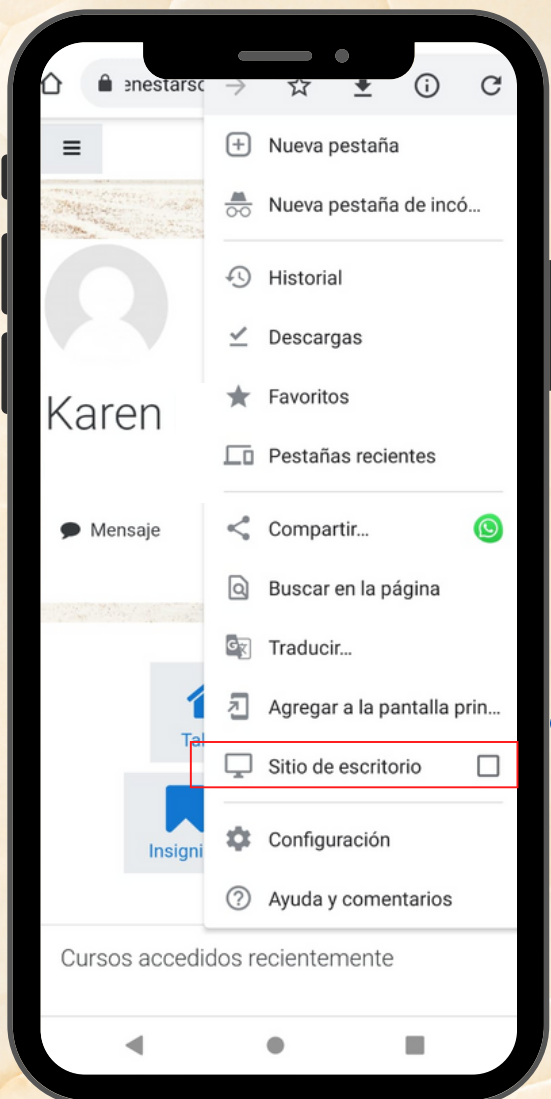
enestarsc

Karen

Mensaje

Tal

Insigni

Cursos accedidos recientemente

Nueva pestaña

Nueva pestaña de incó...

Historial

Descargas

Favoritos

Pestañas recientes

Compartir...

Buscar en la página

Traducir...

Agregar a la pantalla prin...

Sitio de escritorio

Configuración

Ayuda y comentarios